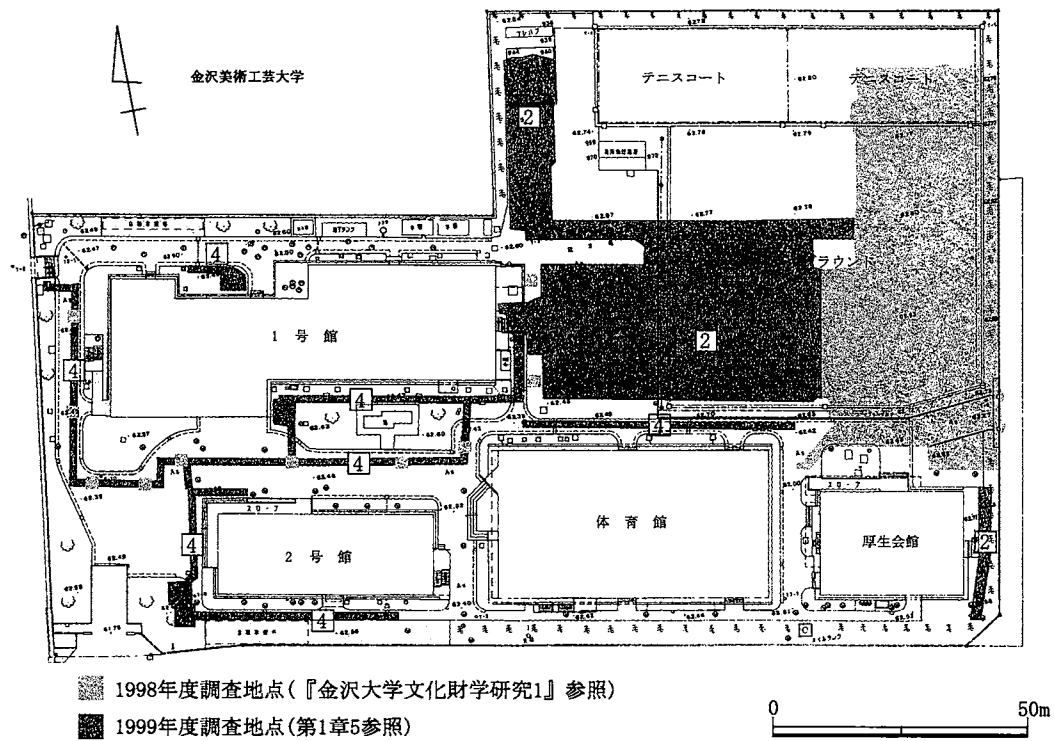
金沢美術工芸大学

テニスコート

テニスコート

2

4

ラウンド

1 号 館

2

4

4

4

4

体 育 館

厚生会館

2

4

2 号 館

4

1998年度調査地点（『金沢大学文化財学研究1』参照）

1999年度調査地点（第1章5参照）

0

50m